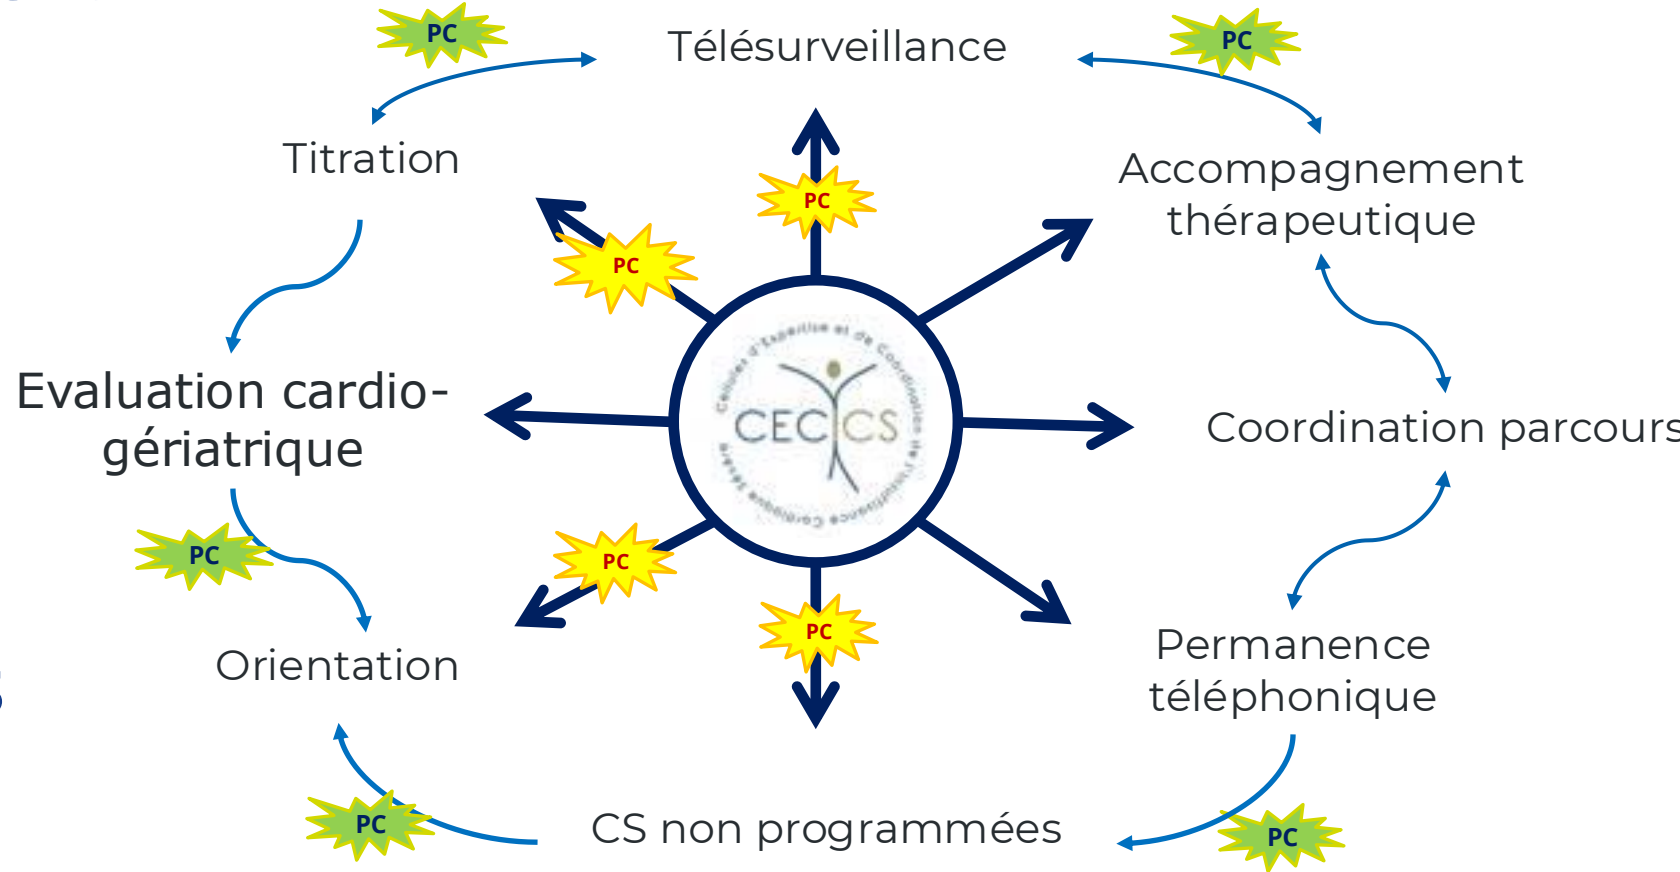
PC

Télésurveillance

PC

Titration

PC

Accompagnement thérapeutique

PC

Evaluation cardio-gériatrique

Cellules d'Expertise et de Coordination de l'Insuffisance Cardiaque Sévère

CEC|CS

Coordination parcours

PC

PC

PC

Orientation

Permanence téléphonique

PC

CS non programmées

PC